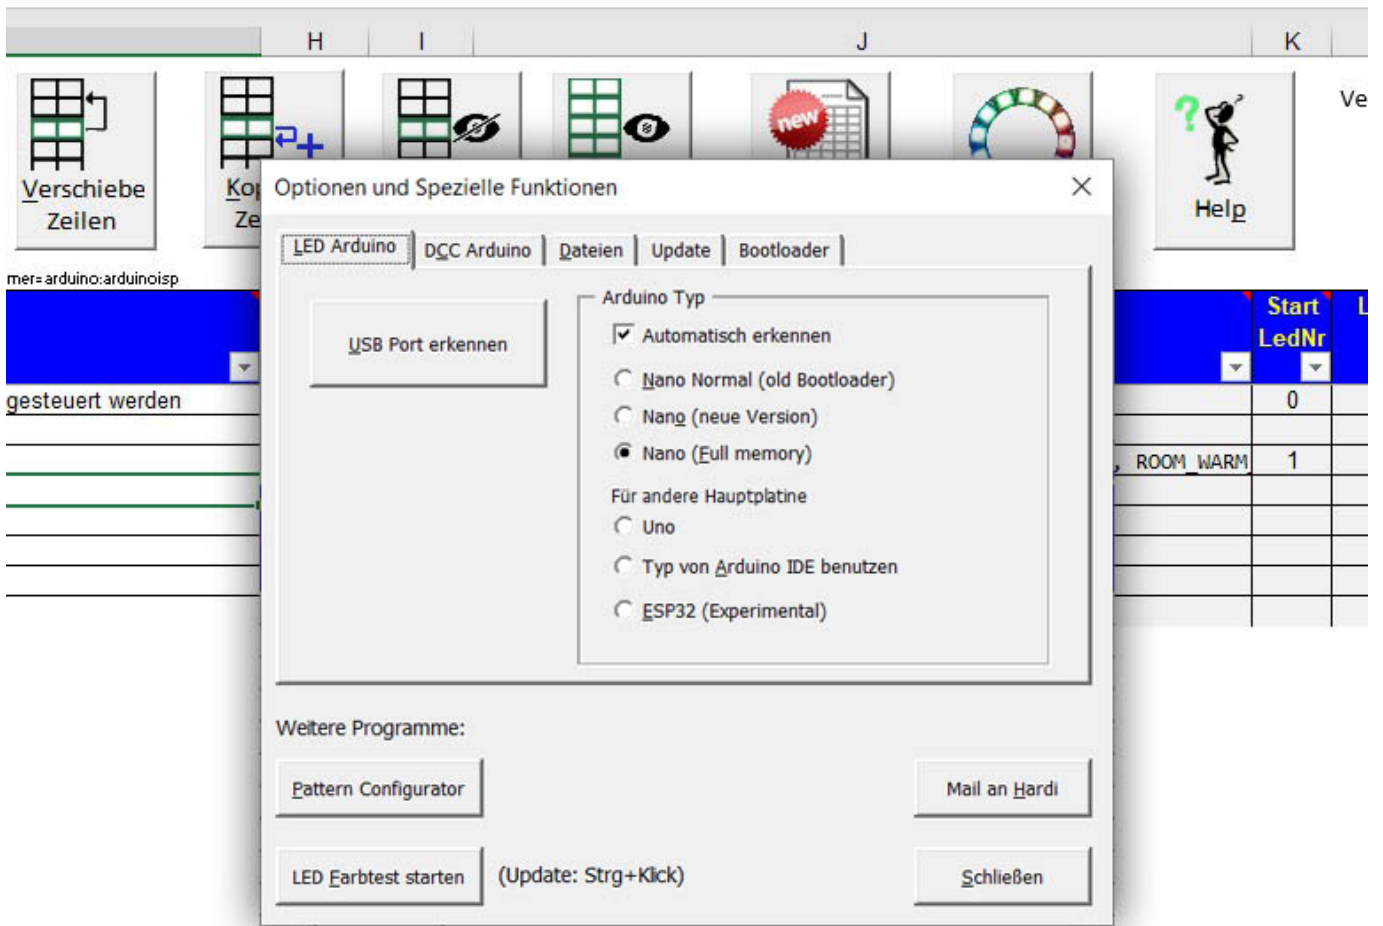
H I J K

Verschiebe Zeilen

Kop Ze

new

Help

Ve

mer=arduino:arduinoisp

gesteuert werden

Start LedNr

L

0

, ROOM_WARM

1

Optionen und Spezielle Funktionen

×

LED Arduino | DCC Arduino | Dateien | Update | Bootloader

USB Port erkennen

Arduino Typ

Automatisch erkennen

Nano Normal (old Bootloader)

Nano (neue Version)

Nano (Full memory)

Für andere Hauptplatine

Uno

Typ von Arduino IDE benutzen

ESP32 (Experimental)

Weitere Programme:

Pattern Configurator

Mail an Hardi

LED Farbtest starten

(Update: Strg+Klick)

Schließen